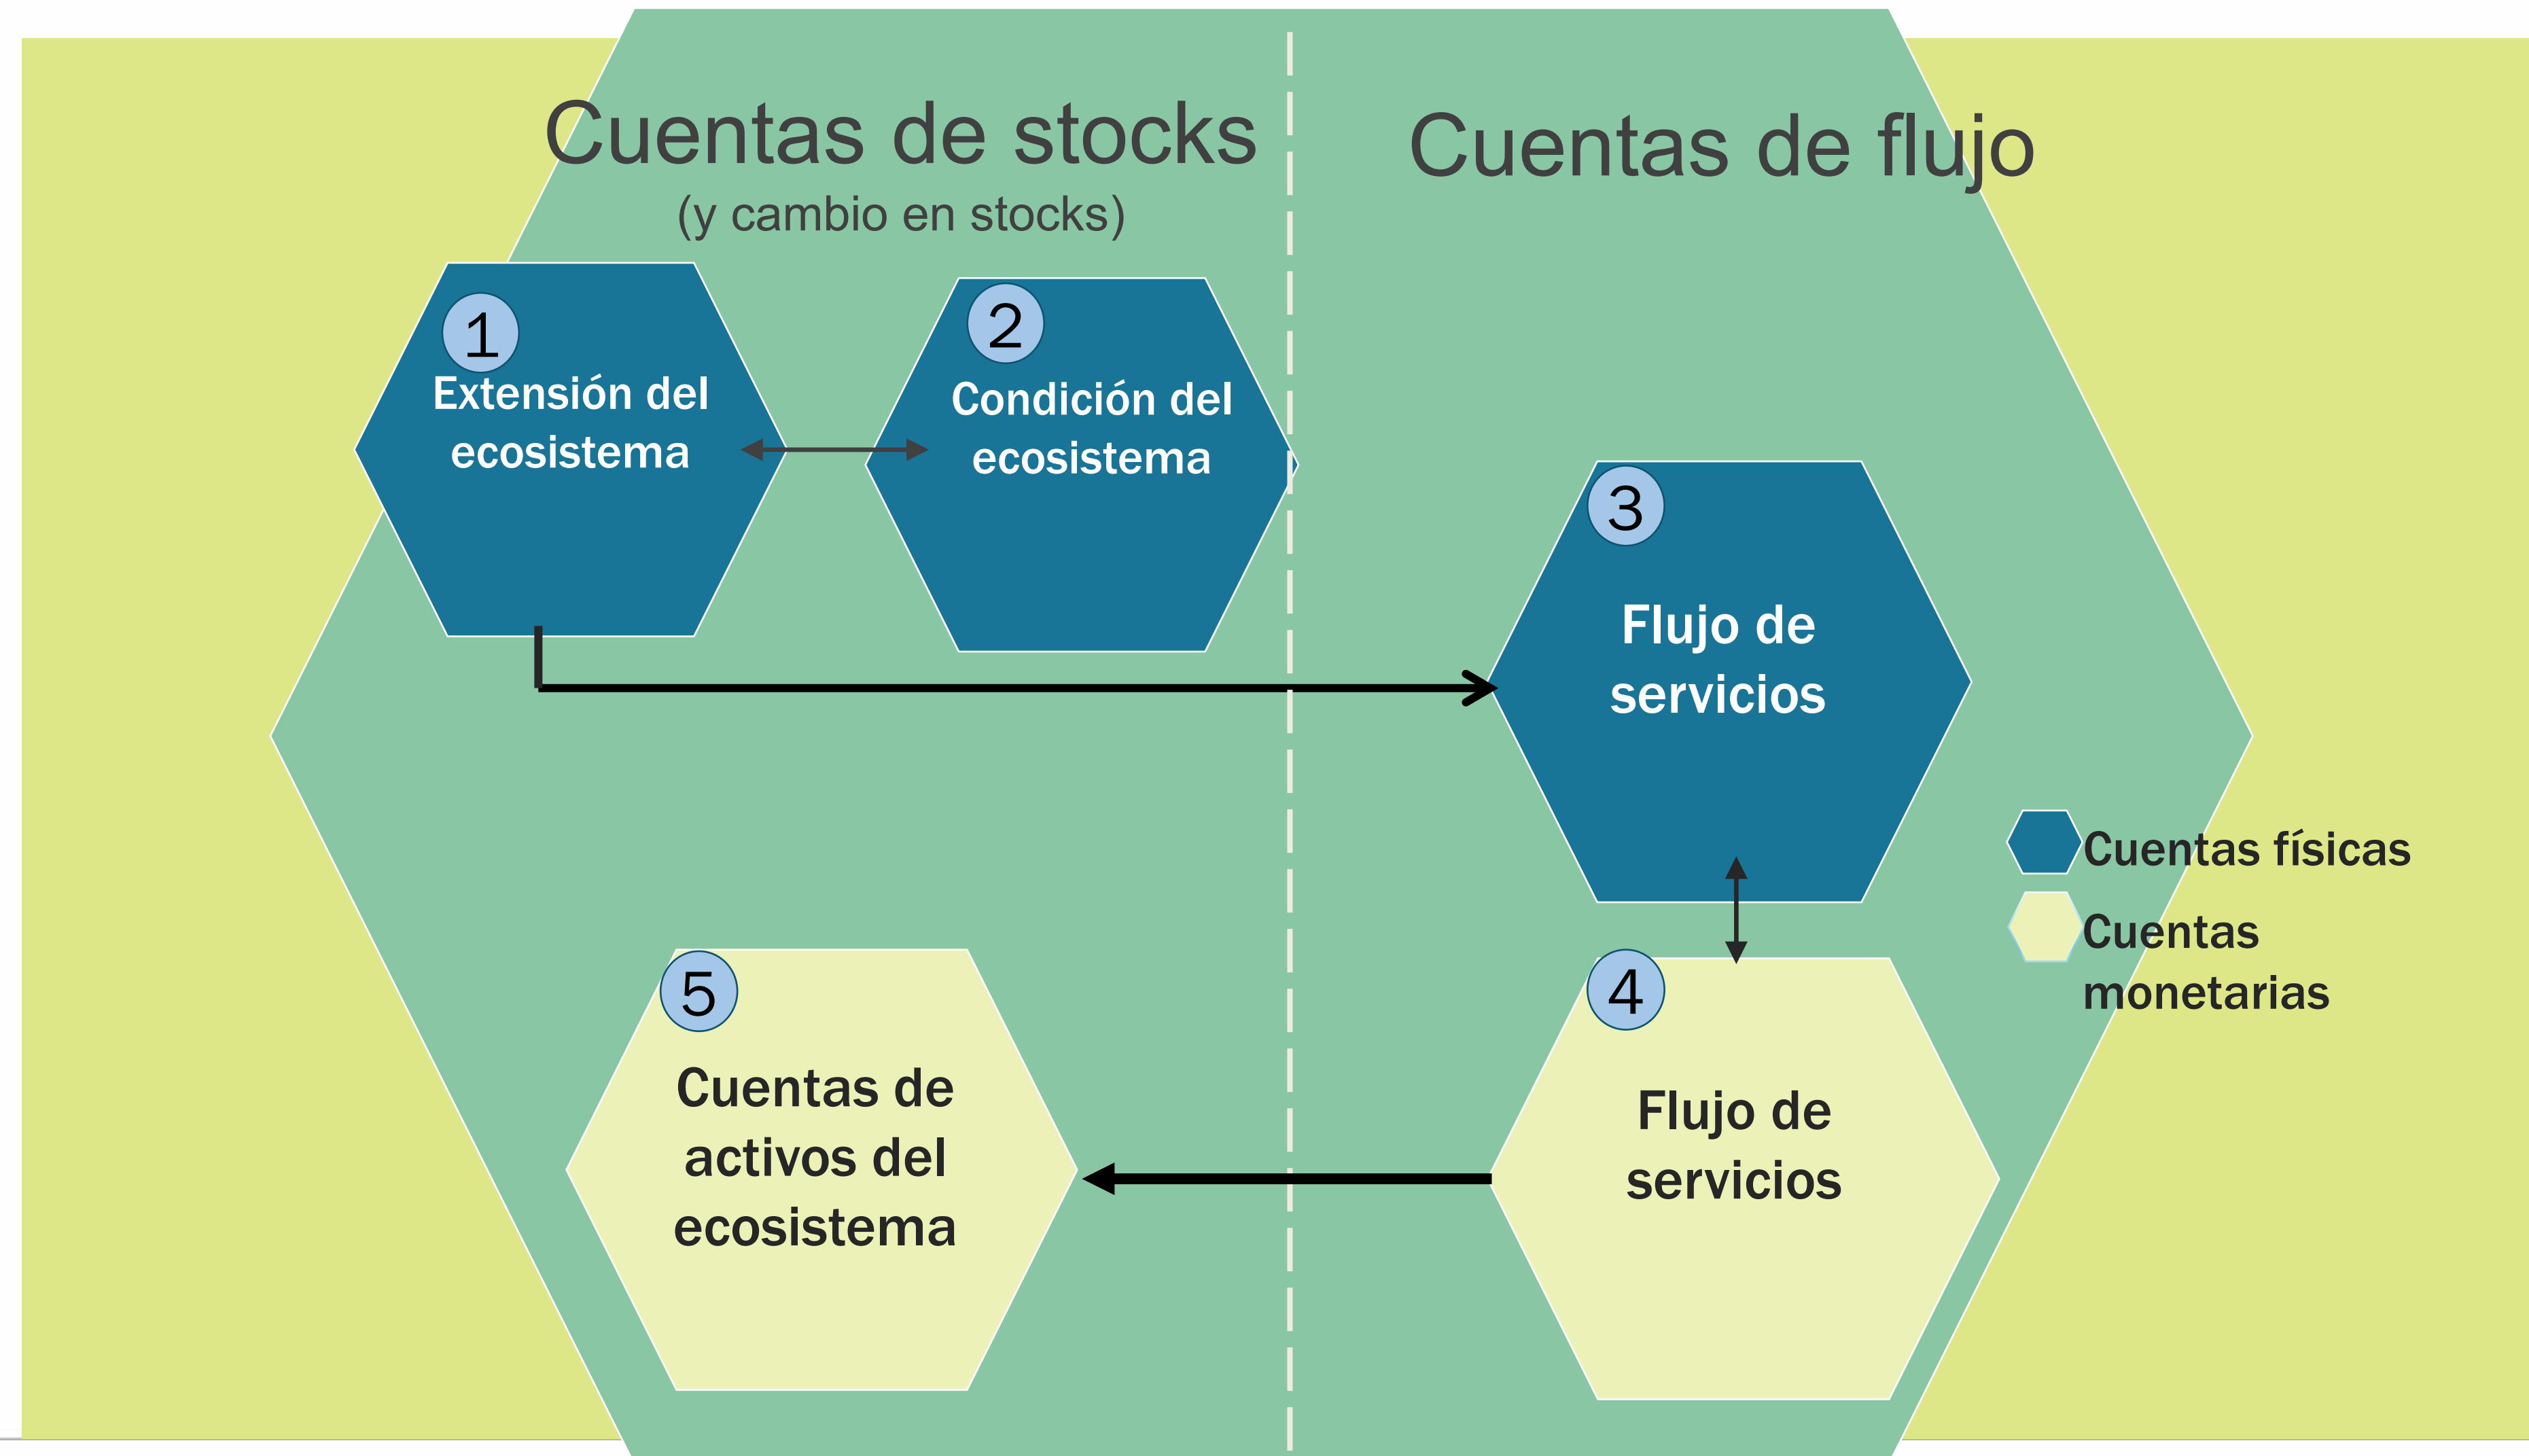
Cuentas de stocks
(y cambio en stocks)

Cuentas de flujo

1
Extensión del ecosistema

2
Condición del ecosistema

3
Flujo de servicios

Cuentas físicas
Cuentas monetarias

5
Cuentas de activos del ecosistema

4
Flujo de servicios